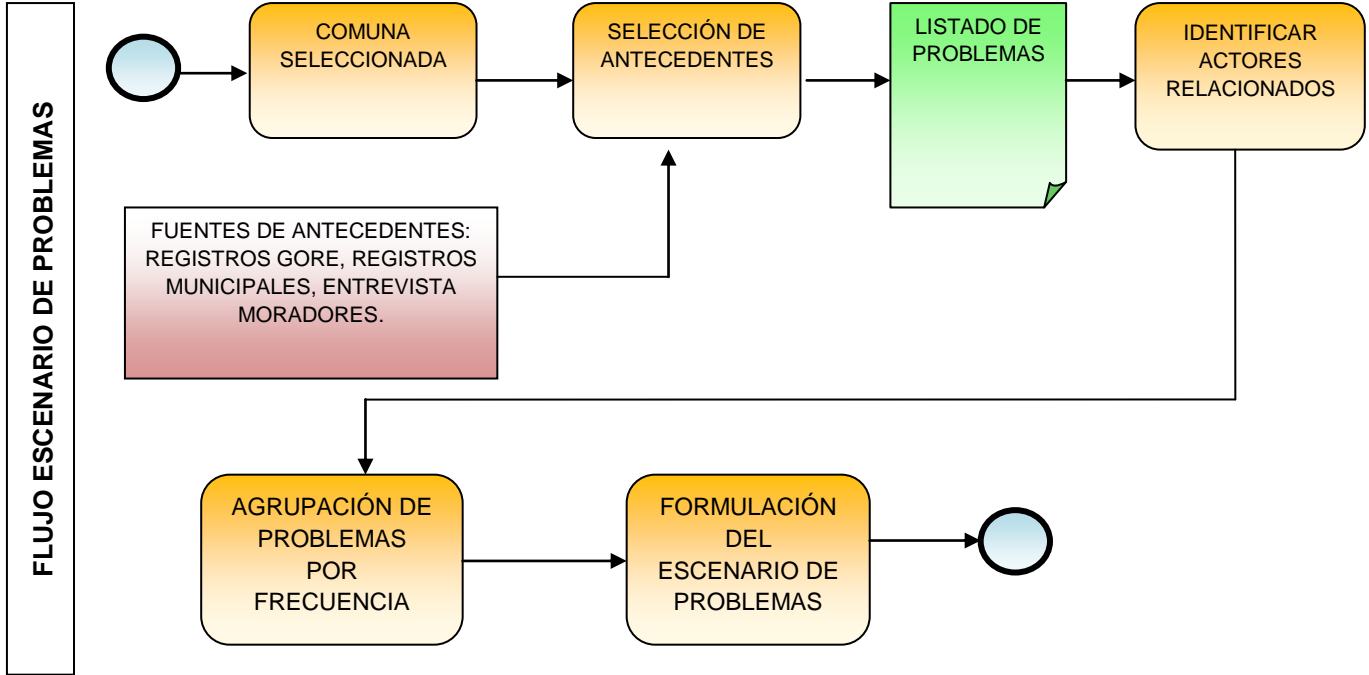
FLUJO ESCENARIO DE PROBLEMAS

COMUNA SELECCIONADA

SELECCIÓN DE ANTECEDENTES

LISTADO DE PROBLEMAS

IDENTIFICAR ACTORES RELACIONADOS

FUENTES DE ANTECEDENTES: REGISTROS GORE, REGISTROS MUNICIPALES, ENTREVISTA MORADORES.

AGRUPACIÓN DE PROBLEMAS POR FRECUENCIA

FORMULACIÓN DEL ESCENARIO DE PROBLEMAS